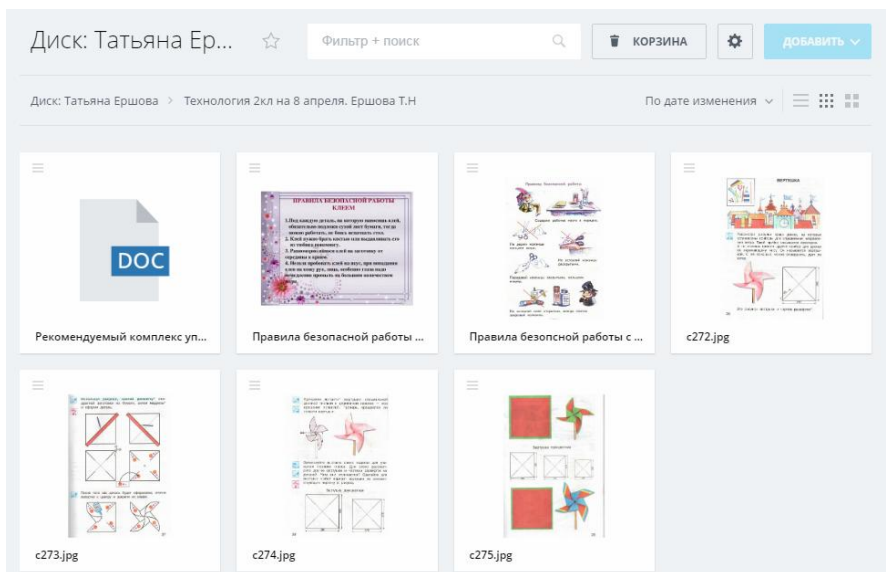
Диск: Татьяна Ер...

Фильтр + поиск

КОРЗИНА

ДОБАВИТЬ

Диск: Татьяна Ершова > Технология 2кл на 8 апреля. Ершова Т.Н

По дате изменения

DOC

Рекомендуемый комплекс уп...

ПРАВИЛА БЕЗОПАСНОЙ РАБОТЫ С КЛЕЕМ

1. Под каждую деталь, на которую наносишь клей, обязательно подложи сухой лист бумаги, тогда можно работать, не боясь испачкать стол.
2. Клей нужно брать кистью или выдавливать его из тюбика равномерно.
3. Рекомендуется обязательно класть кисточку на подставку.
4. Нельзя пробовать клей на вкус, при попадании клея на кожу рук, лицо, необходимо сразу же промыть их большим количеством воды.

Правила безопасной работы ...

Правила безопасной работы

Правила безопсной работы с ...

ВЕРТУШКА

с272.jpg

с273.jpg

с274.jpg

Заготовка вертушки

с275.jpg